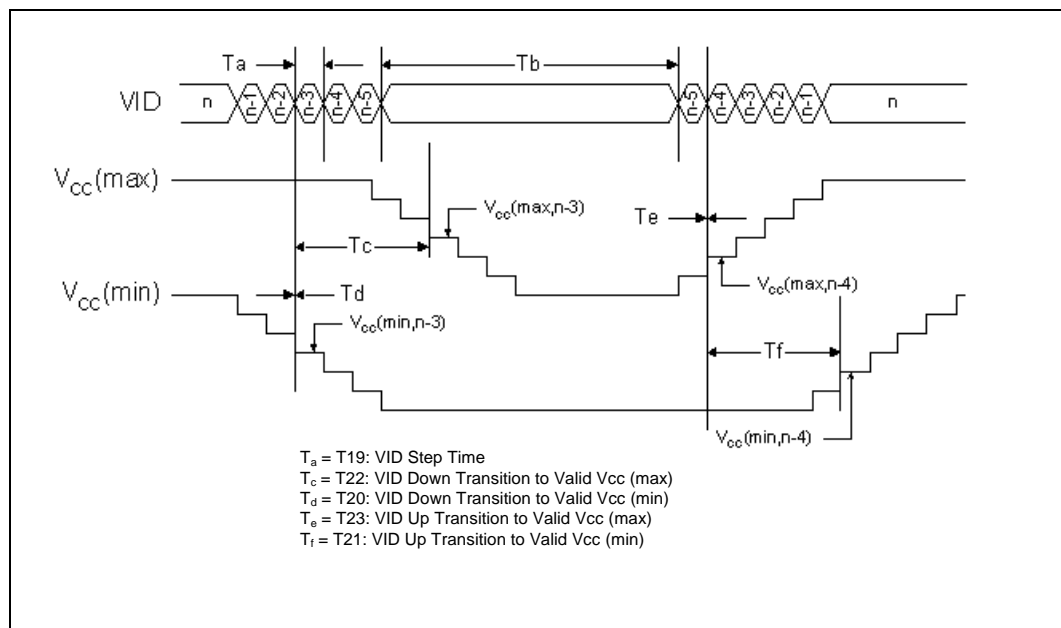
Ta

Tb

VID

n

n-1

n-2

n-3

n-4

n-3

n-2

n-1

n

$V_{cc}$(max)

$V_{cc}$(max,n-3)

Te

Tc

$V_{cc}$(min)

Td

$V_{cc}$(max,n-4)

$V_{cc}$(min,n-3)

Tf

$V_{cc}$(min,n-4)

$T_a$ = T19: VID Step Time
$T_c$ = T22: VID Down Transition to Valid Vcc (max)
$T_d$ = T20: VID Down Transition to Valid Vcc (min)
$T_e$ = T23: VID Up Transition to Valid Vcc (max)
$T_f$ = T21: VID Up Transition to Valid Vcc (min)